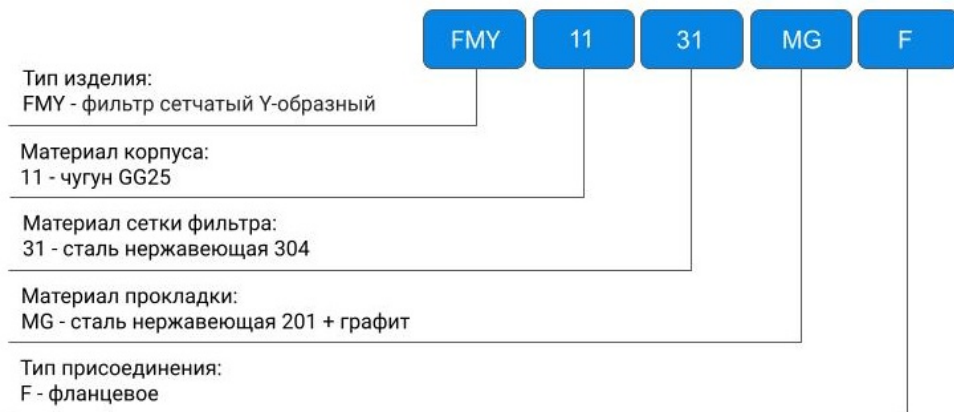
FMY 11 31 MG F

Тип изделия:
FMY - фильтр сетчатый Y-образный

Материал корпуса:
11 - чугун GG25

Материал сетки фильтра:
31 - сталь нержавеющая 304

Материал прокладки:
MG - сталь нержавеющая 201 + графит

Тип присоединения:
F - фланцевое